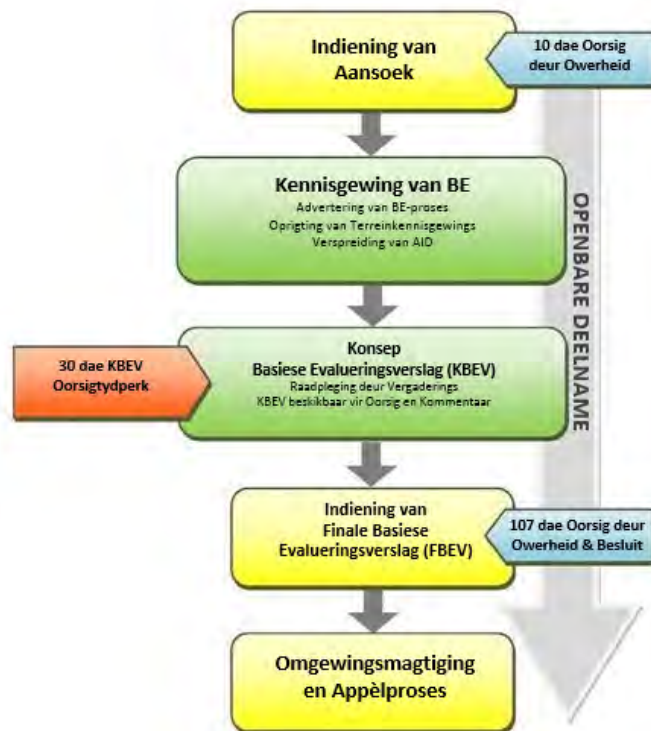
Indiening van Aansoek

10 dae Oorsig deur Owerheid

Kennisgewing van BE
Advertering van BE-proses
Oprigting van Terreinkennisgewings
Verspreiding van AID

OPENBARE DEELNAME

30 dae KBEV Oorsigtydperk

Konsep
Basiese Evalueringsverslag (KBEV)
Raadpleging deur Vergaderings
KBEV beskikbaar vir Oorsig en Kommentaar

Indiening van Finale Basiese Evalueringsverslag (FBEV)

107 dae Oorsig deur Owerheid & Besluit

Omgewingsmagtiging en Appèlproses